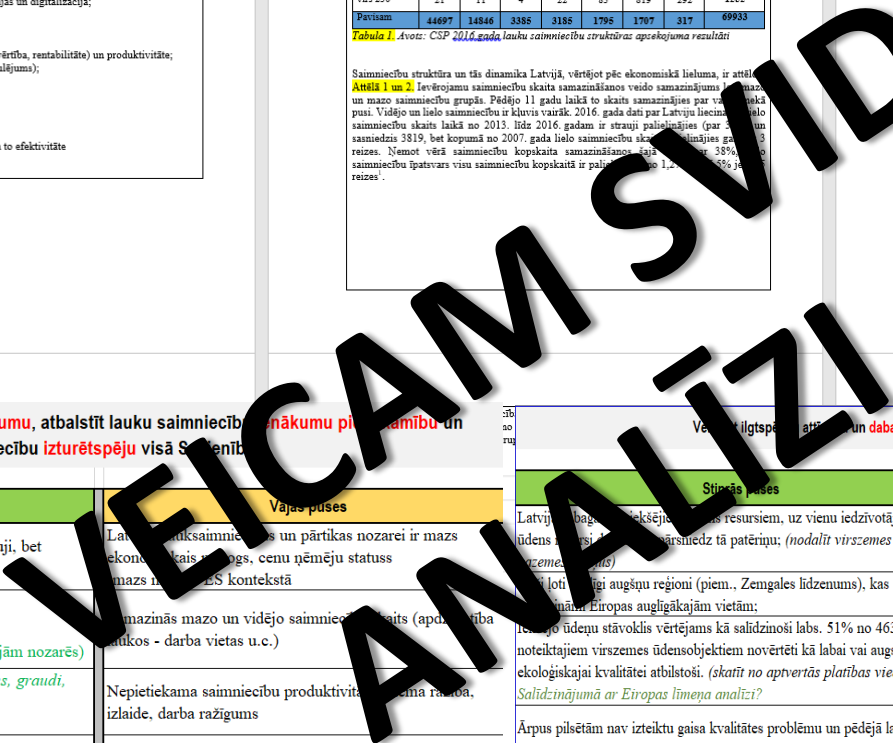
s un digitalizācija;

vērtība, rentabilitāte) un produktivitāte;
ulējums);

to efektivitāte

| Pavisam | 44697 | 14846 | 3385 | 3185 | 1795 | 1707 | 317 | 69933 |

Tabula 1. Avots: CSP 2016.gada lauku saimniecību struktūras apsekojuma rezultāti

Saimniecību struktūra un tās dinamika Latvijā, vērtējot pēc ekonomiskā lieluma, ir attēl Attēlā 1 un 2. Ievērojamu saimniecību skaita samazināšanos veido samazinājums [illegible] un mazo saimniecību grupās. Pēdējo 11 gadu laikā to skaits samazinājies par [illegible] pusi. Vidējo un lielo saimniecību ir kļuvis vairāk. 2016. gada dati par Latviju liecina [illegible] saimniecību skaits laikā no 2013. līdz 2016. gadam ir strauji palielinājies (par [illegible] sasniedzis 3819, bet kopumā no 2007. gada lielo saimniecību sk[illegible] 3 reizes. Nemot vērā saimniecību kopskaita samazināšanos šajā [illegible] 38%, saimniecību īpatsvars visu saimniecību kopskaitā ir palie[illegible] 1,2 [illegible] 5% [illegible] reizes

VEICAM SVID ANALĪZI

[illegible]umu, atbalstīt lauku saimniecīb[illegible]nākumu pi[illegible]amību un
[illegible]ecību izturētspēju visā S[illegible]

Vājās puses

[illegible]ji, bet

Lat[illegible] saimnie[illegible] un pārtikas nozarei ir mazs ekon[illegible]kais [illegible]ogs, cenu ņēmēju statuss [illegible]mazs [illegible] ES kontekstā

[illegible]mazinās mazo un vidējo saimniec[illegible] skaits (apdz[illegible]ība laukos - darba vietas u.c.)

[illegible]jām nozarēs)
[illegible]s, graudi,

Nepietiekama saimniecību produktivit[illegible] ražība, izlaide, darba ražīgums

Ve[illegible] ilgtsp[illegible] att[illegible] un dabas

Stiprās puses

Latvij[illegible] bagā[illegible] iekšēj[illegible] resursiem, uz vienu iedzīvotā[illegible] ūdens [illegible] pārsniedz tā patēriņu; (nodalīt virszemes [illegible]zemes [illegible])

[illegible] ļoti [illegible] augšņu reģioni (piem., Zemgales līdzenums), kas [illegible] Eiropas auglīgākajām vietām;

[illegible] ūdeņu stāvoklis vērtējams kā salīdzinoši labs. 51% no 463 noteiktajiem virszemes ūdensobjektiem novērtēti kā labai vai aug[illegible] ekoloģiskajai kvalitātei atbilstoši. (skatīt no aptvertās platības vie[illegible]
Salīdzinājumā ar Eiropas līmeņa analīzi?

Ārpus pilsētām nav izteiktu gaisa kvalitātes problēmu un pēdējā la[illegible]